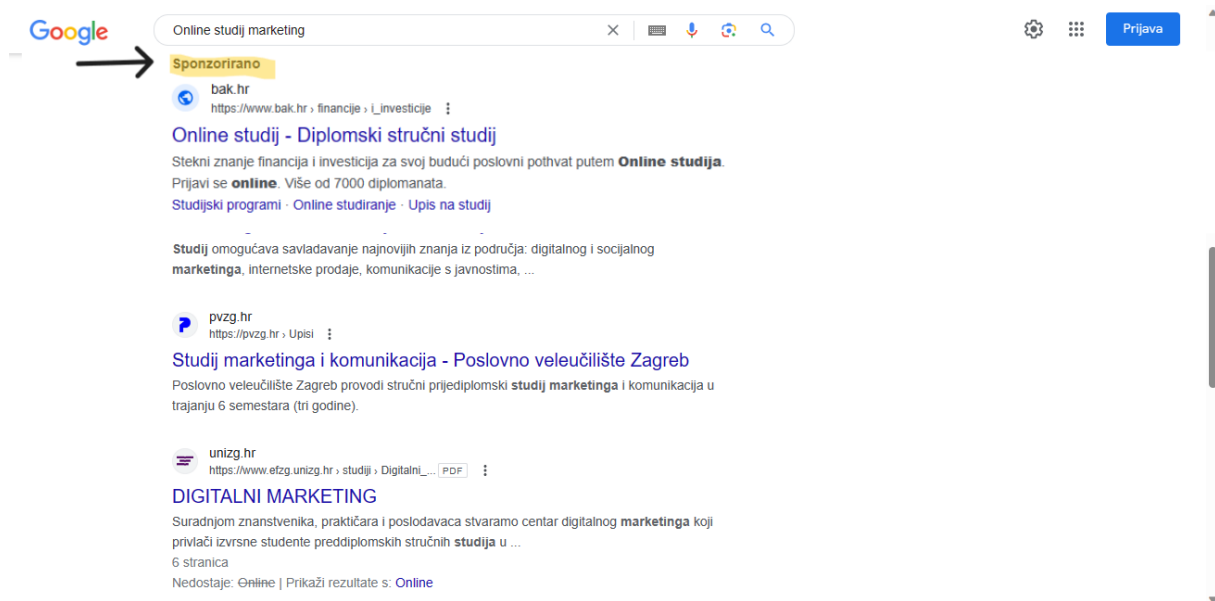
Google

Online studij marketing

Prijava

Sponzorirano

bak.hr
https://www.bak.hr › financije › i_investicije

Online studij - Diplomski stručni studij

Stekni znanje financija i investicija za svoj budući poslovni pothvat putem **Online studija**. Prijavi se **online**. Više od 7000 diplomanata.

Studijski programi · Online studiranje · Upis na studij

**Studij** omogućava savladavanje najnovijih znanja iz područja: digitalnog i socijalnog **marketinga**, internetske prodaje, komunikacije s javnostima, ...

pvzg.hr
https://pvzg.hr › Upisi

Studij marketinga i komunikacija - Poslovno veleučilište Zagreb

Poslovno veleučilište Zagreb provodi stručni prijediplomski **studij marketinga** i komunikacija u trajanju 6 semestara (tri godine).

unizg.hr
https://www.efzg.unizg.hr › studiji › Digitalni_... PDF

DIGITALNI MARKETING

Suradnjom znanstvenika, praktičara i poslodavaca stvaramo centar digitalnog **marketinga** koji privlači izvrsne studente preddiplomskih stručnih **studija** u ...

6 stranica

Nedostaje: ~~Online~~ | Prikaži rezultate s: Online